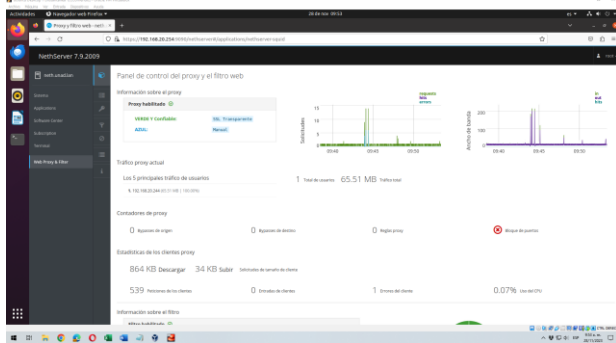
Actividades Navegador web Firefox 28 de nov 09:53

Proxy y filtro web - neth ×

https://192.168.20.254:9090/nethserver#/applications/nethserver-squid

NethServer 7.9.2009

neth.unadian

Sistema

Aplicaciones

Software Center

Subscription

Terminal

Web Proxy & Filter

Panel de control del proxy y el filtro web

Información sobre el proxy

Proxy habilitado

VERDE Y Confiables SSL Transparente

AZUL Manual

Solicitudes

Ancho de banda

09:40 09:45 09:50

Tráfico proxy actual

Los 5 principales tráfico de usuarios

1 Total de usuarios 65.51 MB Tráfico total

Contadores de proxy

0 Bypasses de origen 0 Bypasses de destino 0 Reglas proxy Bloque de puertos

Estadísticas de los clientes proxy

864 KB Descargar 34 KB Subir Solicitudes de tamaño de cliente

539 Peticiones de los clientes 0 Errores de clientes 1 Errores del cliente 0.07% Uso del CPU

Información sobre el filtro

Filtro habilitado